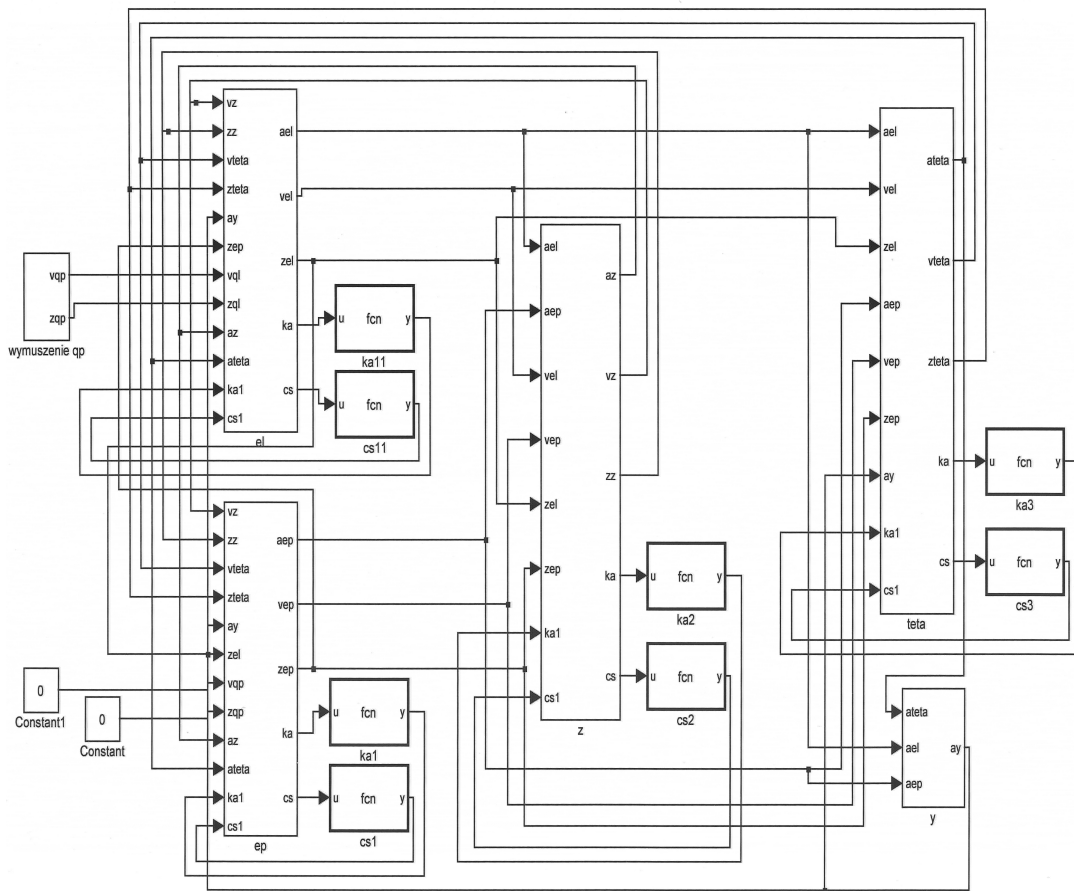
vqp
zqp
wymuszenie qp

vz
zz
vteta
zteta
ay
zep
vql
zql
az
ateta
ka1
cs1
ael
vel
zel
ka
cs
el

u fcn y
ka11

u fcn y
cs11

vz
zz
vteta
zteta
ay
zel
vqp
zqp
az
ateta
ka1
cs1
aep
vep
zep
ka
cs
ep

u fcn y
ka1

u fcn y
cs1

0
Constant1

0
Constant

ael
aep
vel
vep
zel
zep
ka1
cs1
az
vz
zz
ka
cs
z

u fcn y
ka2

u fcn y
cs2

ael
vel
zel
aep
vep
zep
ay
ka1
cs1
ateta
vteta
zteta
ka
cs
teta

u fcn y
ka3

u fcn y
cs3

ateta
ael
aep
ay
y